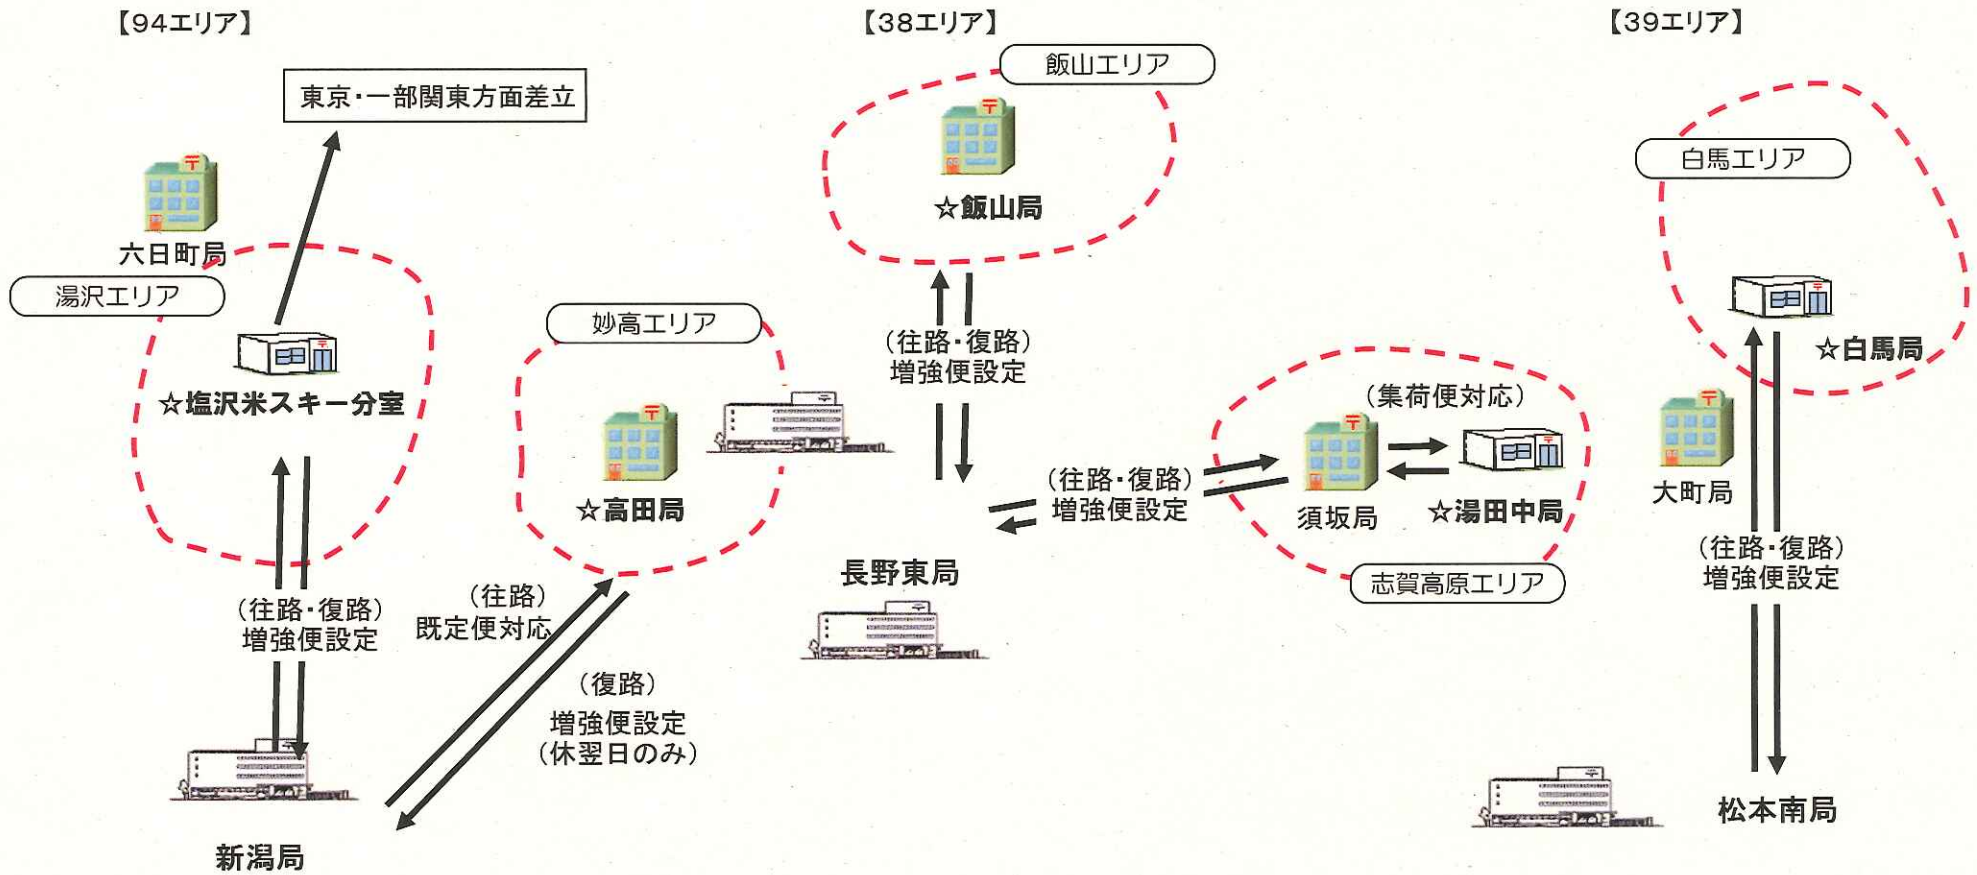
【94エリア】

東京・一部関東方面差立

六日町局

湯沢エリア

☆塩沢米スキー分室

（往路・復路）
増強便設定

新潟局

（往路）
既定便対応

（復路）
増強便設定
（休翌日のみ）

妙高エリア

☆高田局

【38エリア】

飯山エリア

☆飯山局

（往路・復路）
増強便設定

長野東局

（往路・復路）
増強便設定

（集荷便対応）

須坂局

☆湯田中局

志賀高原エリア

【39エリア】

白馬エリア

☆白馬局

大町局

（往路・復路）
増強便設定

松本南局